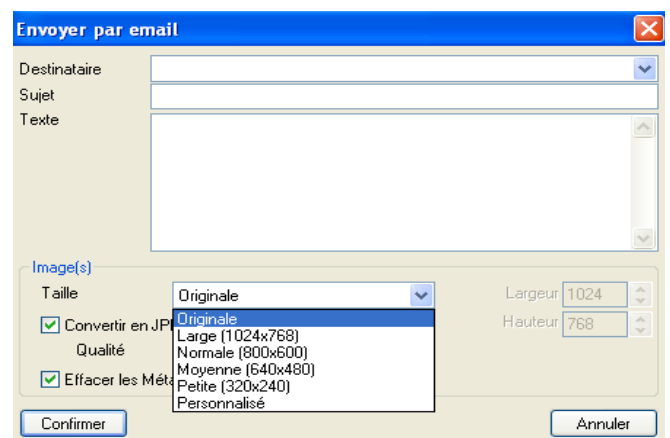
Envoyer par email

Destinataire
Sujet
Texte

Image(s)
Taille
Originale
Largeur 1024
Hauteur 768
Convertir en JP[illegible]
Qualité
Effacer les Méta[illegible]

Originale
Large (1024x768)
Normale (800x600)
Moyenne (640x480)
Petite (320x240)
Personnalisé

Confirmer
Annuler